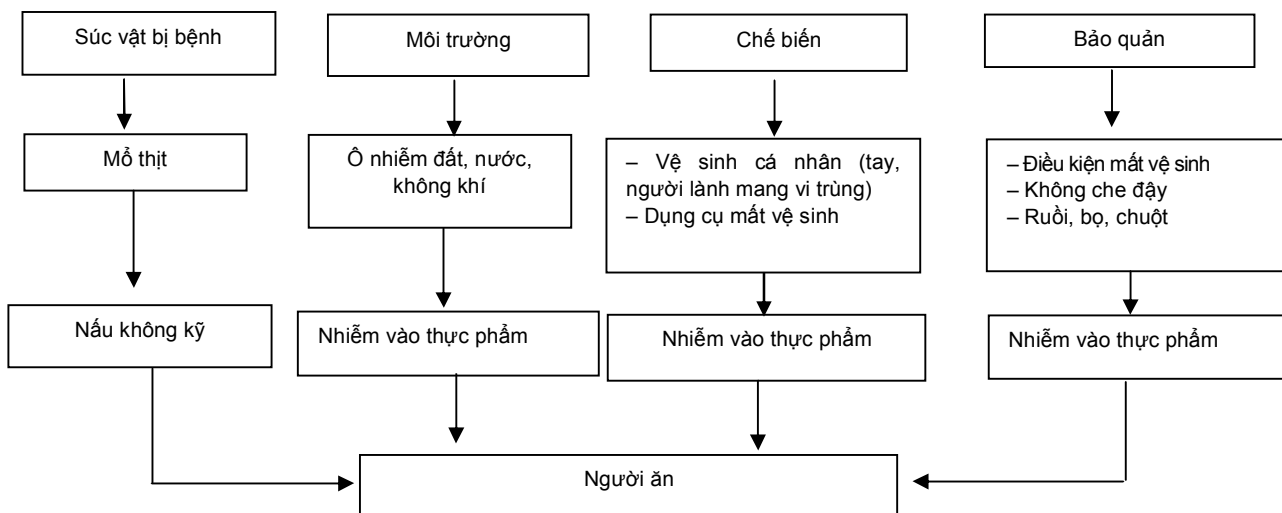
Súc vật bị bệnh

Mổ thịt

Nấu không kỹ

Môi trường

Ô nhiễm đất, nước, không khí

Nhiễm vào thực phẩm

Chế biến

– Vệ sinh cá nhân (tay, người lành mang vi trùng)
– Dụng cụ mất vệ sinh

Nhiễm vào thực phẩm

Bảo quản

– Điều kiện mất vệ sinh
– Không che đậy
– Ruồi, bọ, chuột

Nhiễm vào thực phẩm

Người ăn